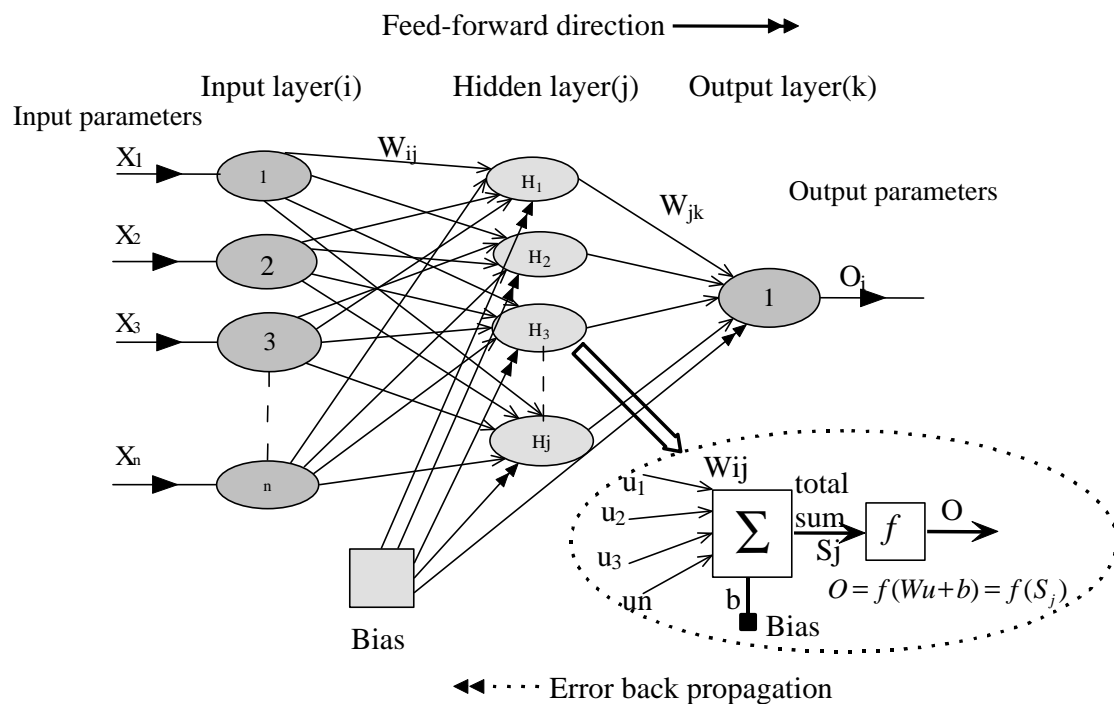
Feed-forward direction

Input layer(i) Hidden layer(j) Output layer(k)

Input parameters

$X_1$

$X_2$

$X_3$

$X_n$

1

2

3

n

$W_{ij}$

$H_1$

$H_2$

$H_3$

Hj

$W_{jk}$

Output parameters

1

$O_j$

Bias

Wij

$u_1$

$u_2$

$u_3$

un

$\sum$

total sum

Sj

$f$

O

b

Bias

$O = f(Wu+b) = f(S_j)$

Error back propagation